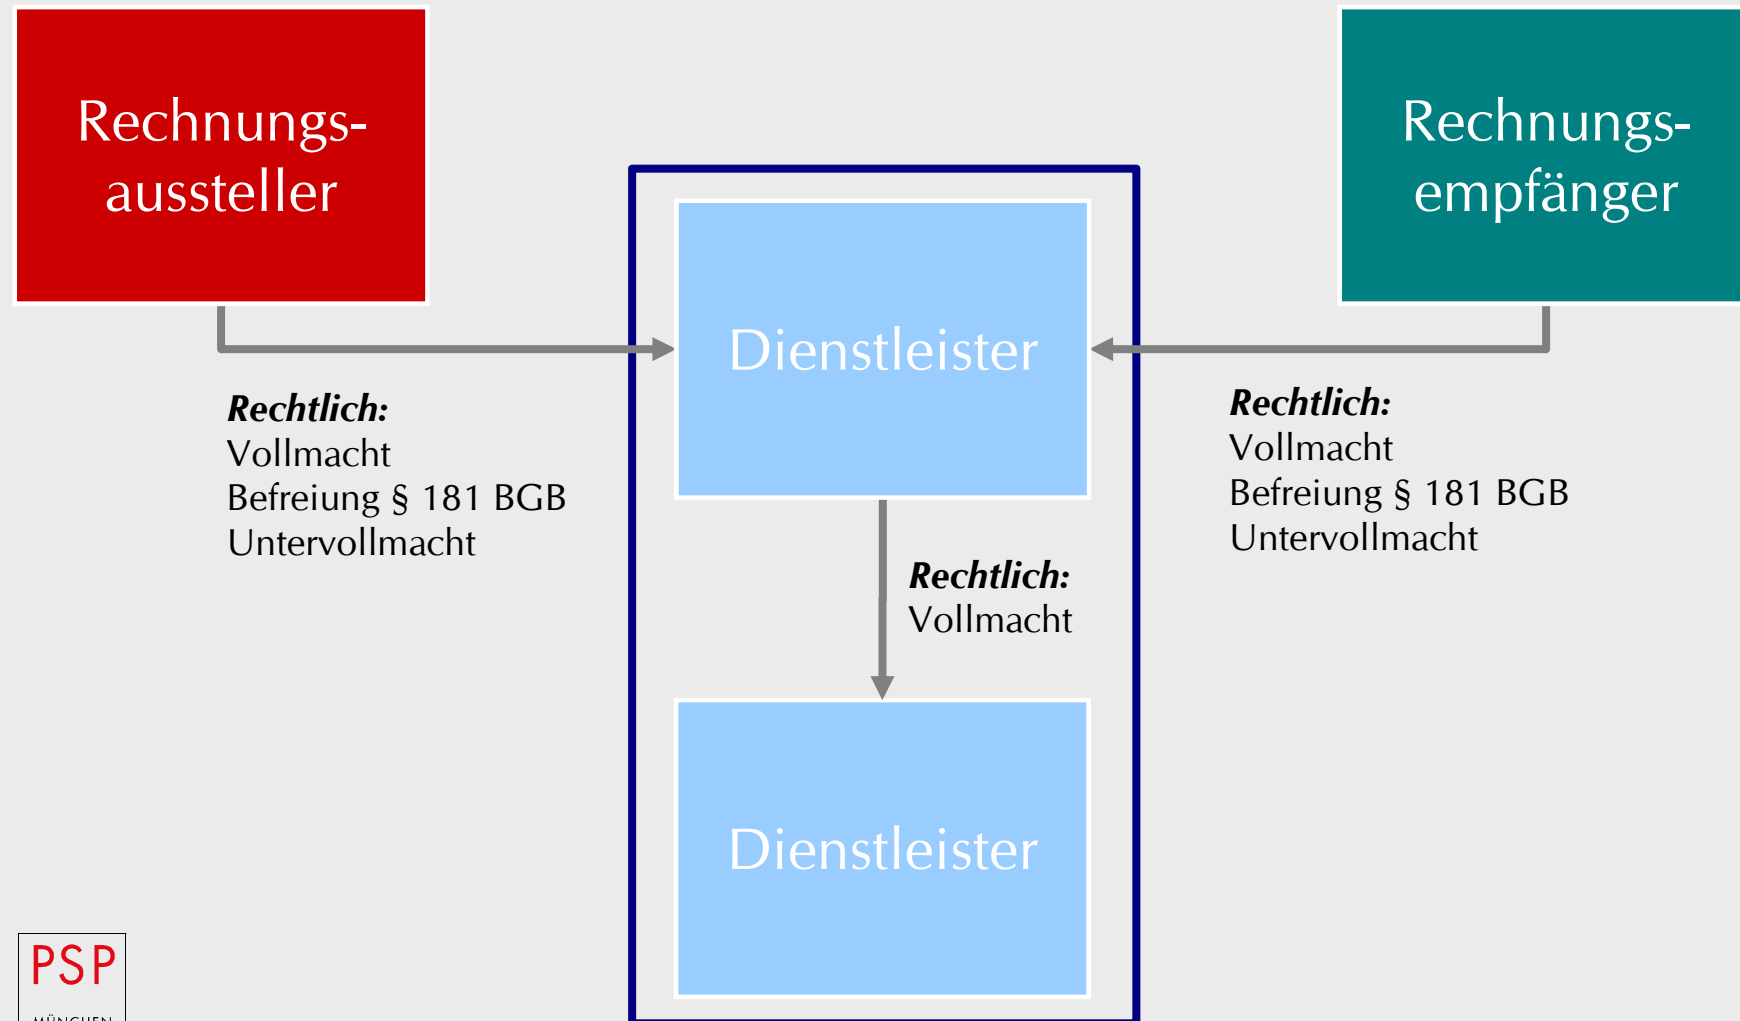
Rechnungsaussteller

Rechnungsempfänger

Dienstleister

***Rechtlich:***
Vollmacht
Befreiung § 181 BGB
Untervollmacht

***Rechtlich:***
Vollmacht
Befreiung § 181 BGB
Untervollmacht

***Rechtlich:***
Vollmacht

Dienstleister

PSP
MÜNCHEN